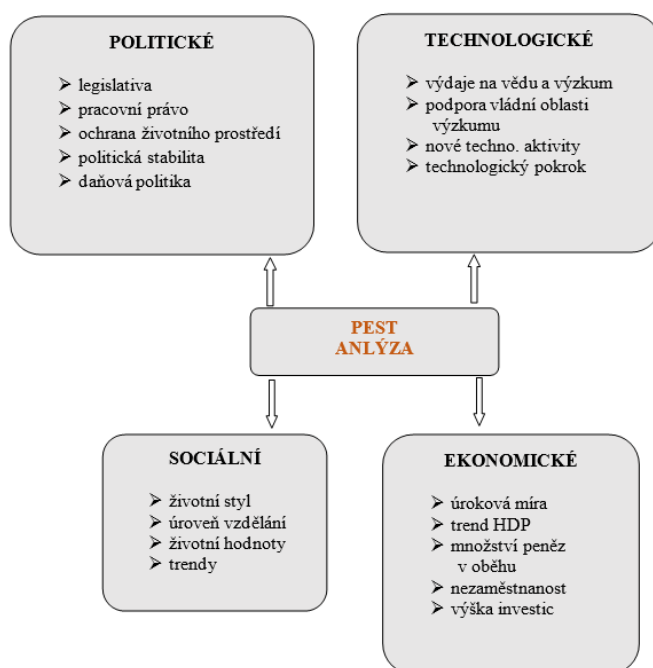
POLITICKÉ

- legislativa
- pracovní právo
- ochrana životního prostředí
- politická stabilita
- daňová politika

TECHNOLOGICKÉ

- výdaje na vědu a výzkum
- podpora vládní oblasti výzkumu
- nové techno. aktivity
- technologický pokrok

PEST ANLÝZA

SOCIÁLNÍ

- životní styl
- úroveň vzdělání
- životní hodnoty
- trendy

EKONOMICKÉ

- úroková míra
- trend HDP
- množství peněz v oběhu
- nezaměstnanost
- výška investic